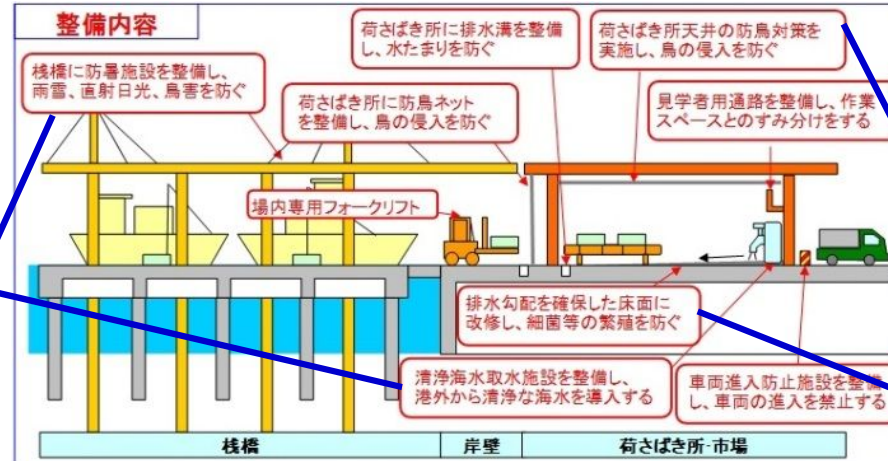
整備内容

桟橋に防暑施設を整備し、雨雪、直射日光、鳥害を防ぐ

荷さばき所に排水溝を整備し、水たまりを防ぐ

荷さばき所天井の防鳥対策を実施し、鳥の侵入を防ぐ

荷さばき所に防鳥ネットを整備し、鳥の侵入を防ぐ

見学者用通路を整備し、作業スペースとのすみ分けをする

場内専用フォークリフト

排水勾配を確保した床面に改修し、細菌等の繁殖を防ぐ

清浄海水取水施設を整備し、港外から清浄な海水を導入する

車両進入防止施設を整備し、車両の進入を禁止する

| 桟橋 | 岸壁 | 荷さばき所·市場 |
|---|---|---|